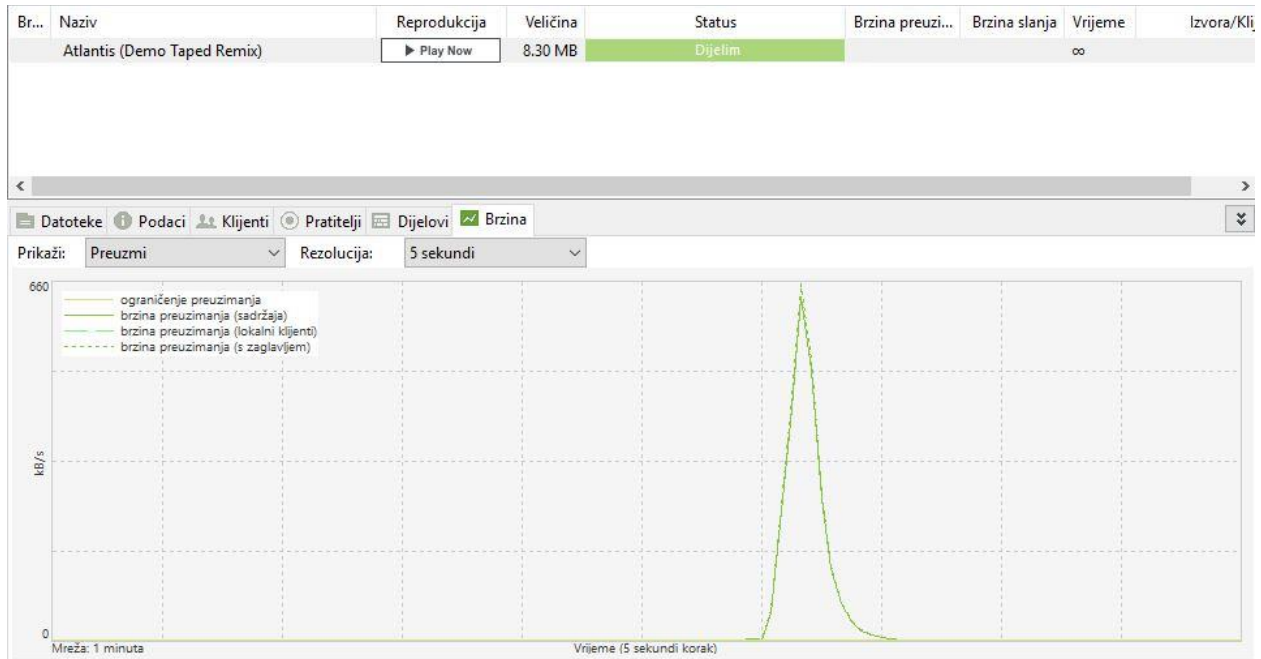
| Br... | Naziv | Reprodukcija | Veličina | Status | Brzina preuzi... | Brzina slanja | Vrijeme | Izvora/Klij |
|---|---|---|---|---|---|---|---|---|
| | Atlantis (Demo Taped Remix) | ▶ Play Now | 8.30 MB | Dijelim | | | ∞ | |

Datoteke Podaci Klijenti Pratitelji Dijelovi Brzina

Prikaži: Preuzmi Rezolucija: 5 sekundi

660

ograničenje preuzimanja
brzina preuzimanja (sadržaja)
brzina preuzimanja (lokalni klijenti)
brzina preuzimanja (s zaglavljem)

kB/s

0

Mreža: 1 minuta

Vrijeme (5 sekundi korak)